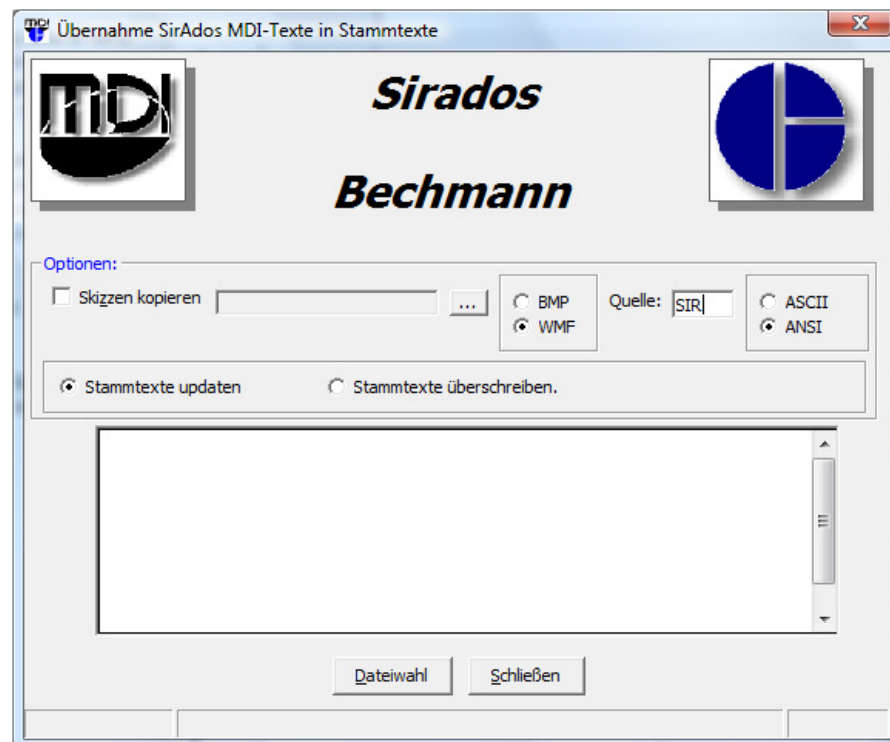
Übernahme SirAdos MDI-Texte in Stammtexte

MDI

Sirados

Bechmann

Optionen:

Skizzen kopieren

...

BMP

WMF

Quelle: SIR

ASCII

ANSI

Stammtexte updaten

Stammtexte überschreiben.

Dateiwahl

Schließen